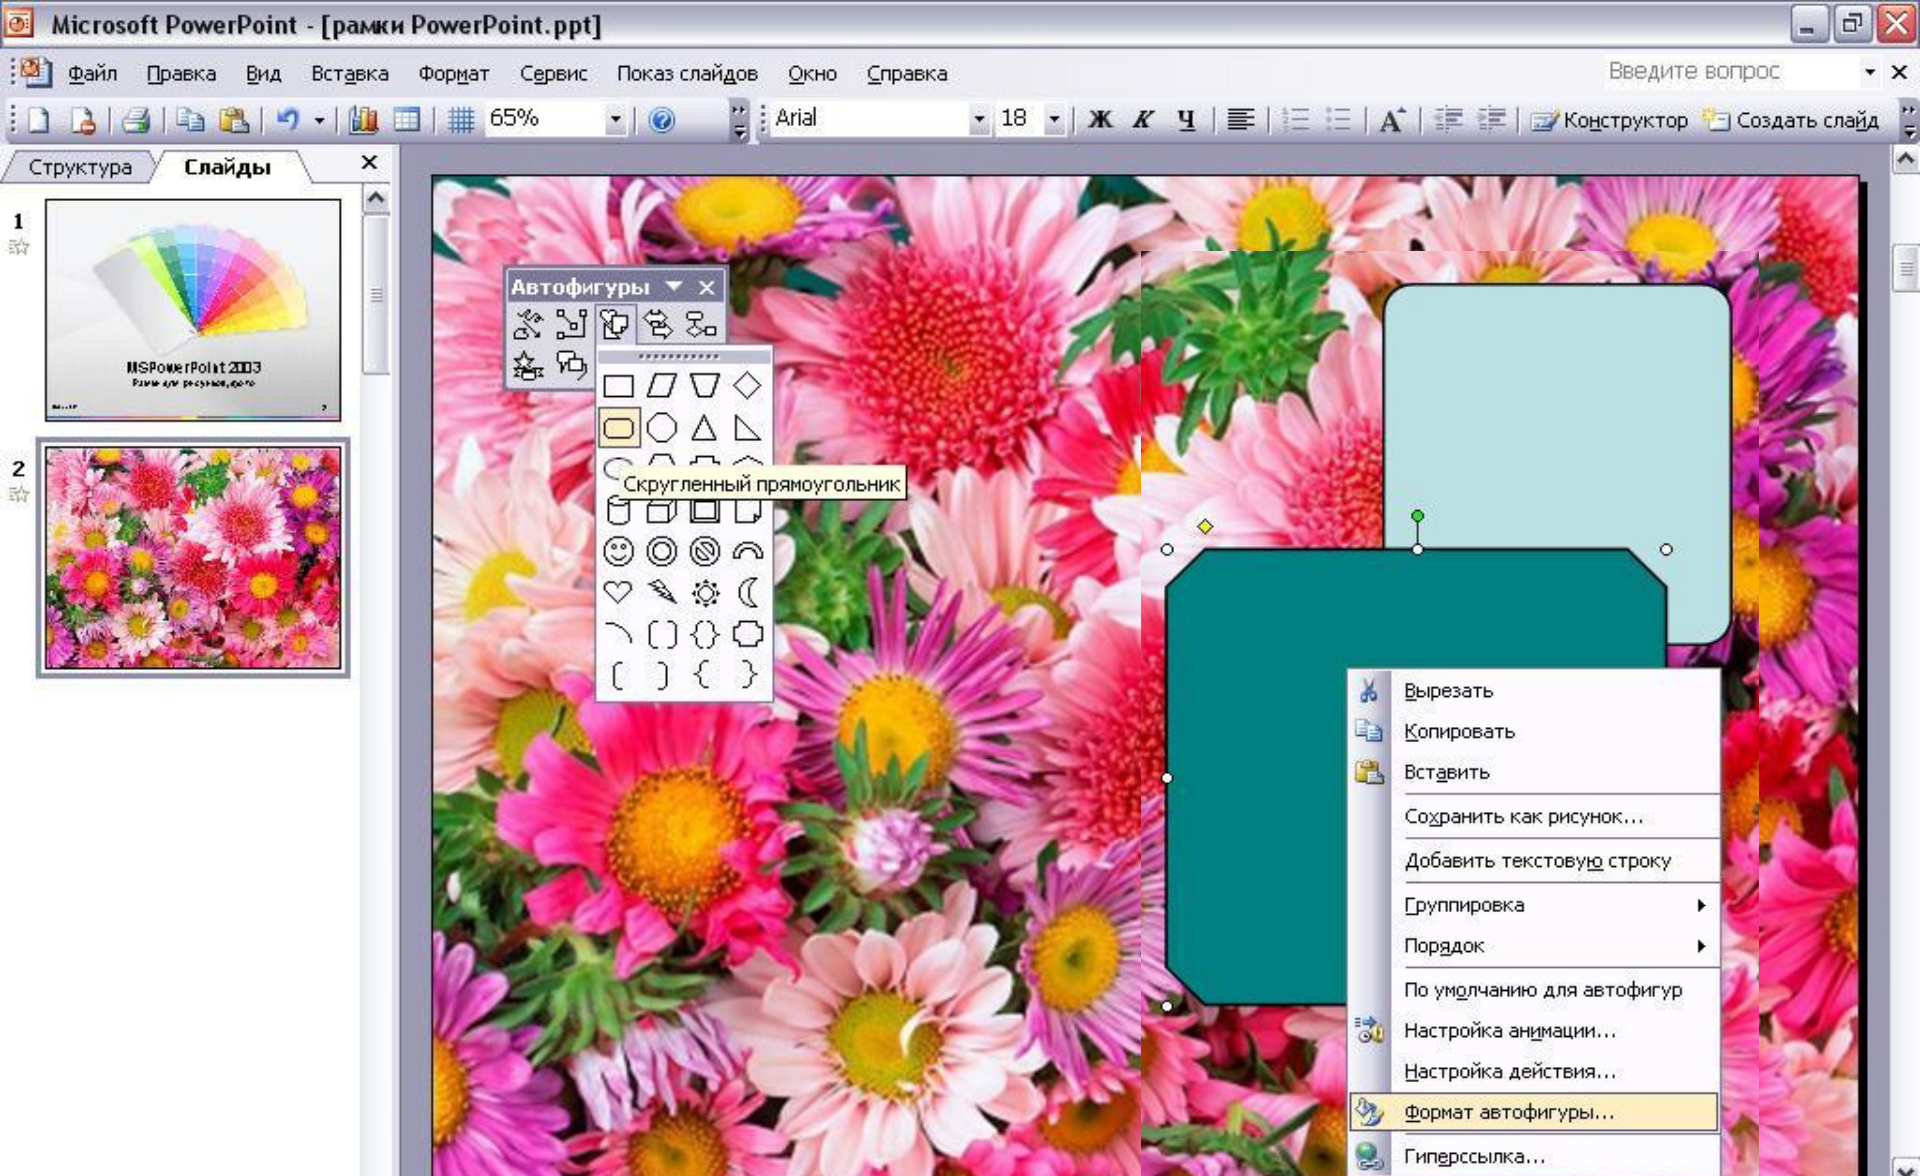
Microsoft PowerPoint - [рамки PowerPoint.ppt]

Файл Правка Вид Вставка Формат Сервис Показ слайдов Окно Справка

Введите вопрос

65%

Arial 18

Ж К Ч

Конструктор Создать слайд

Структура Слайды

1

MSPowerPoint 2003
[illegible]

2

Автофигуры

Скругленный прямоугольник

Вырезать
Копировать
Вставить
Сохранить как рисунок...
Добавить текстовую строку
Группировка
Порядок
По умолчанию для автофигур
Настройка анимации...
Настройка действия...
Формат автофигуры...
Гиперссылка...